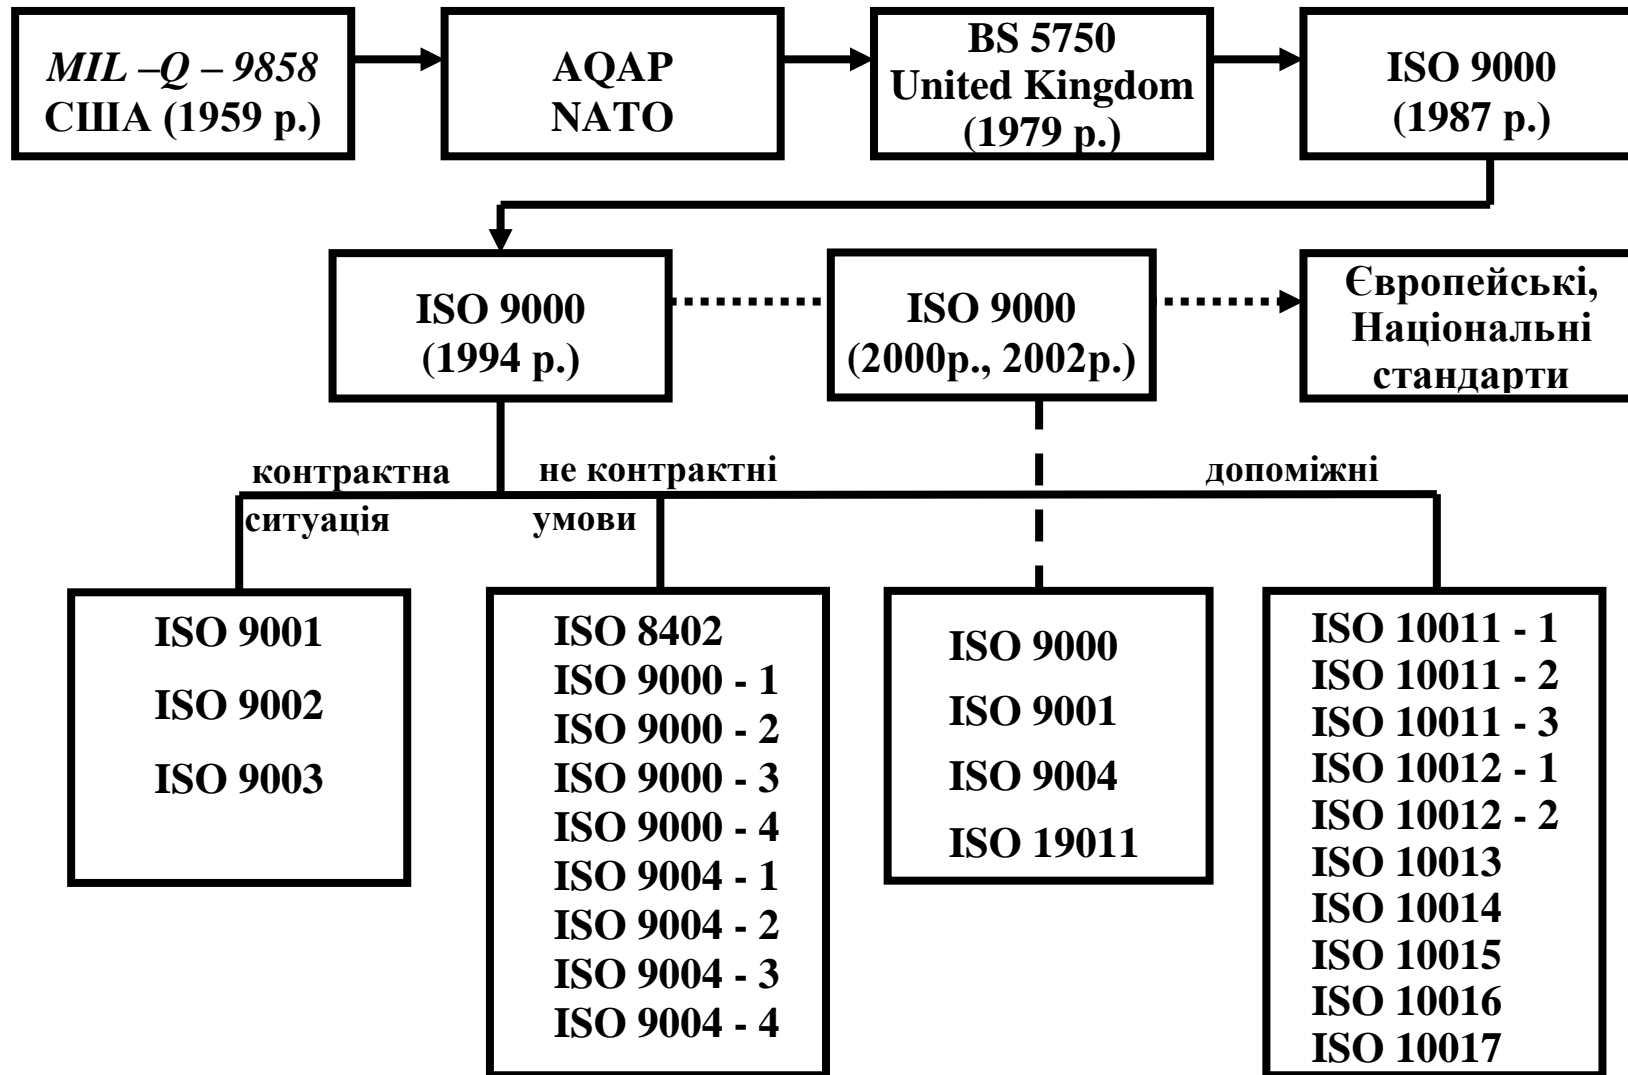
MIL –Q – 9858
США (1959 р.)

AQAP
NATO

BS 5750
United Kingdom
(1979 р.)

ISO 9000
(1987 р.)

ISO 9000
(1994 р.)

ISO 9000
(2000р., 2002р.)

Європейські,
Національні
стандарти

контрактна ситуація

не контрактні умови

допоміжні

ISO 9001
ISO 9002
ISO 9003

ISO 8402
ISO 9000 - 1
ISO 9000 - 2
ISO 9000 - 3
ISO 9000 - 4
ISO 9004 - 1
ISO 9004 - 2
ISO 9004 - 3
ISO 9004 - 4

ISO 9000
ISO 9001
ISO 9004
ISO 19011

ISO 10011 - 1
ISO 10011 - 2
ISO 10011 - 3
ISO 10012 - 1
ISO 10012 - 2
ISO 10013
ISO 10014
ISO 10015
ISO 10016
ISO 10017